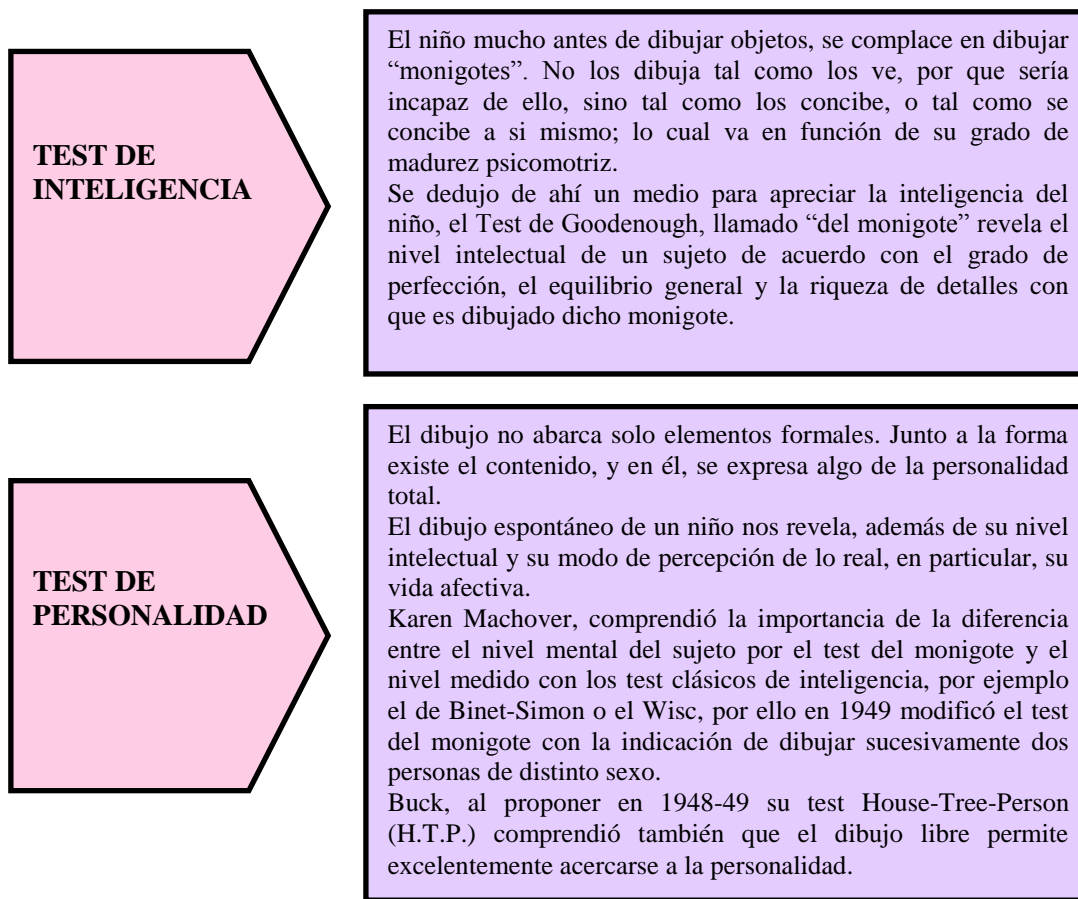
TEST DE INTELIGENCIA

El niño mucho antes de dibujar objetos, se complace en dibujar "monigotes". No los dibuja tal como los ve, por que sería incapaz de ello, sino tal como los concibe, o tal como se concibe a si mismo; lo cual va en función de su grado de madurez psicomotriz.
Se dedujo de ahí un medio para apreciar la inteligencia del niño, el Test de Goodenough, llamado "del monigote" revela el nivel intelectual de un sujeto de acuerdo con el grado de perfección, el equilibrio general y la riqueza de detalles con que es dibujado dicho monigote.

TEST DE PERSONALIDAD

El dibujo no abarca solo elementos formales. Junto a la forma existe el contenido, y en él, se expresa algo de la personalidad total.
El dibujo espontáneo de un niño nos revela, además de su nivel intelectual y su modo de percepción de lo real, en particular, su vida afectiva.
Karen Machover, comprendió la importancia de la diferencia entre el nivel mental del sujeto por el test del monigote y el nivel medido con los test clásicos de inteligencia, por ejemplo el de Binet-Simon o el Wisc, por ello en 1949 modificó el test del monigote con la indicación de dibujar sucesivamente dos personas de distinto sexo.
Buck, al proponer en 1948-49 su test House-Tree-Person (H.T.P.) comprendió también que el dibujo libre permite excelentemente acercarse a la personalidad.